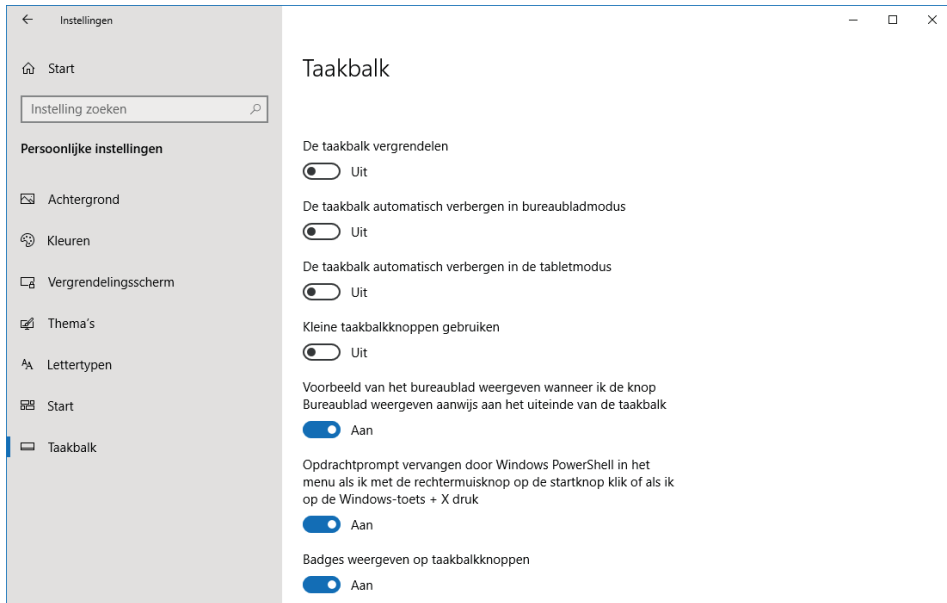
Instellingen

Start

Instelling zoeken

Persoonlijke instellingen

Achtergrond

Kleuren

Vergrendelingsscherm

Thema's

Lettertypen

Start

Taakbalk

Taakbalk

De taakbalk vergrendelen

Uit

De taakbalk automatisch verbergen in bureaubladmodus

Uit

De taakbalk automatisch verbergen in de tabletmodus

Uit

Kleine taakbalkknoppen gebruiken

Uit

Voorbeeld van het bureaublad weergeven wanneer ik de knop Bureaublad weergeven aanwijs aan het uiteinde van de taakbalk

Aan

Opdrachtprompt vervangen door Windows PowerShell in het menu als ik met de rechtermuisknop op de startknop klik of als ik op de Windows-toets + X druk

Aan

Badges weergeven op taakbalkknoppen

Aan